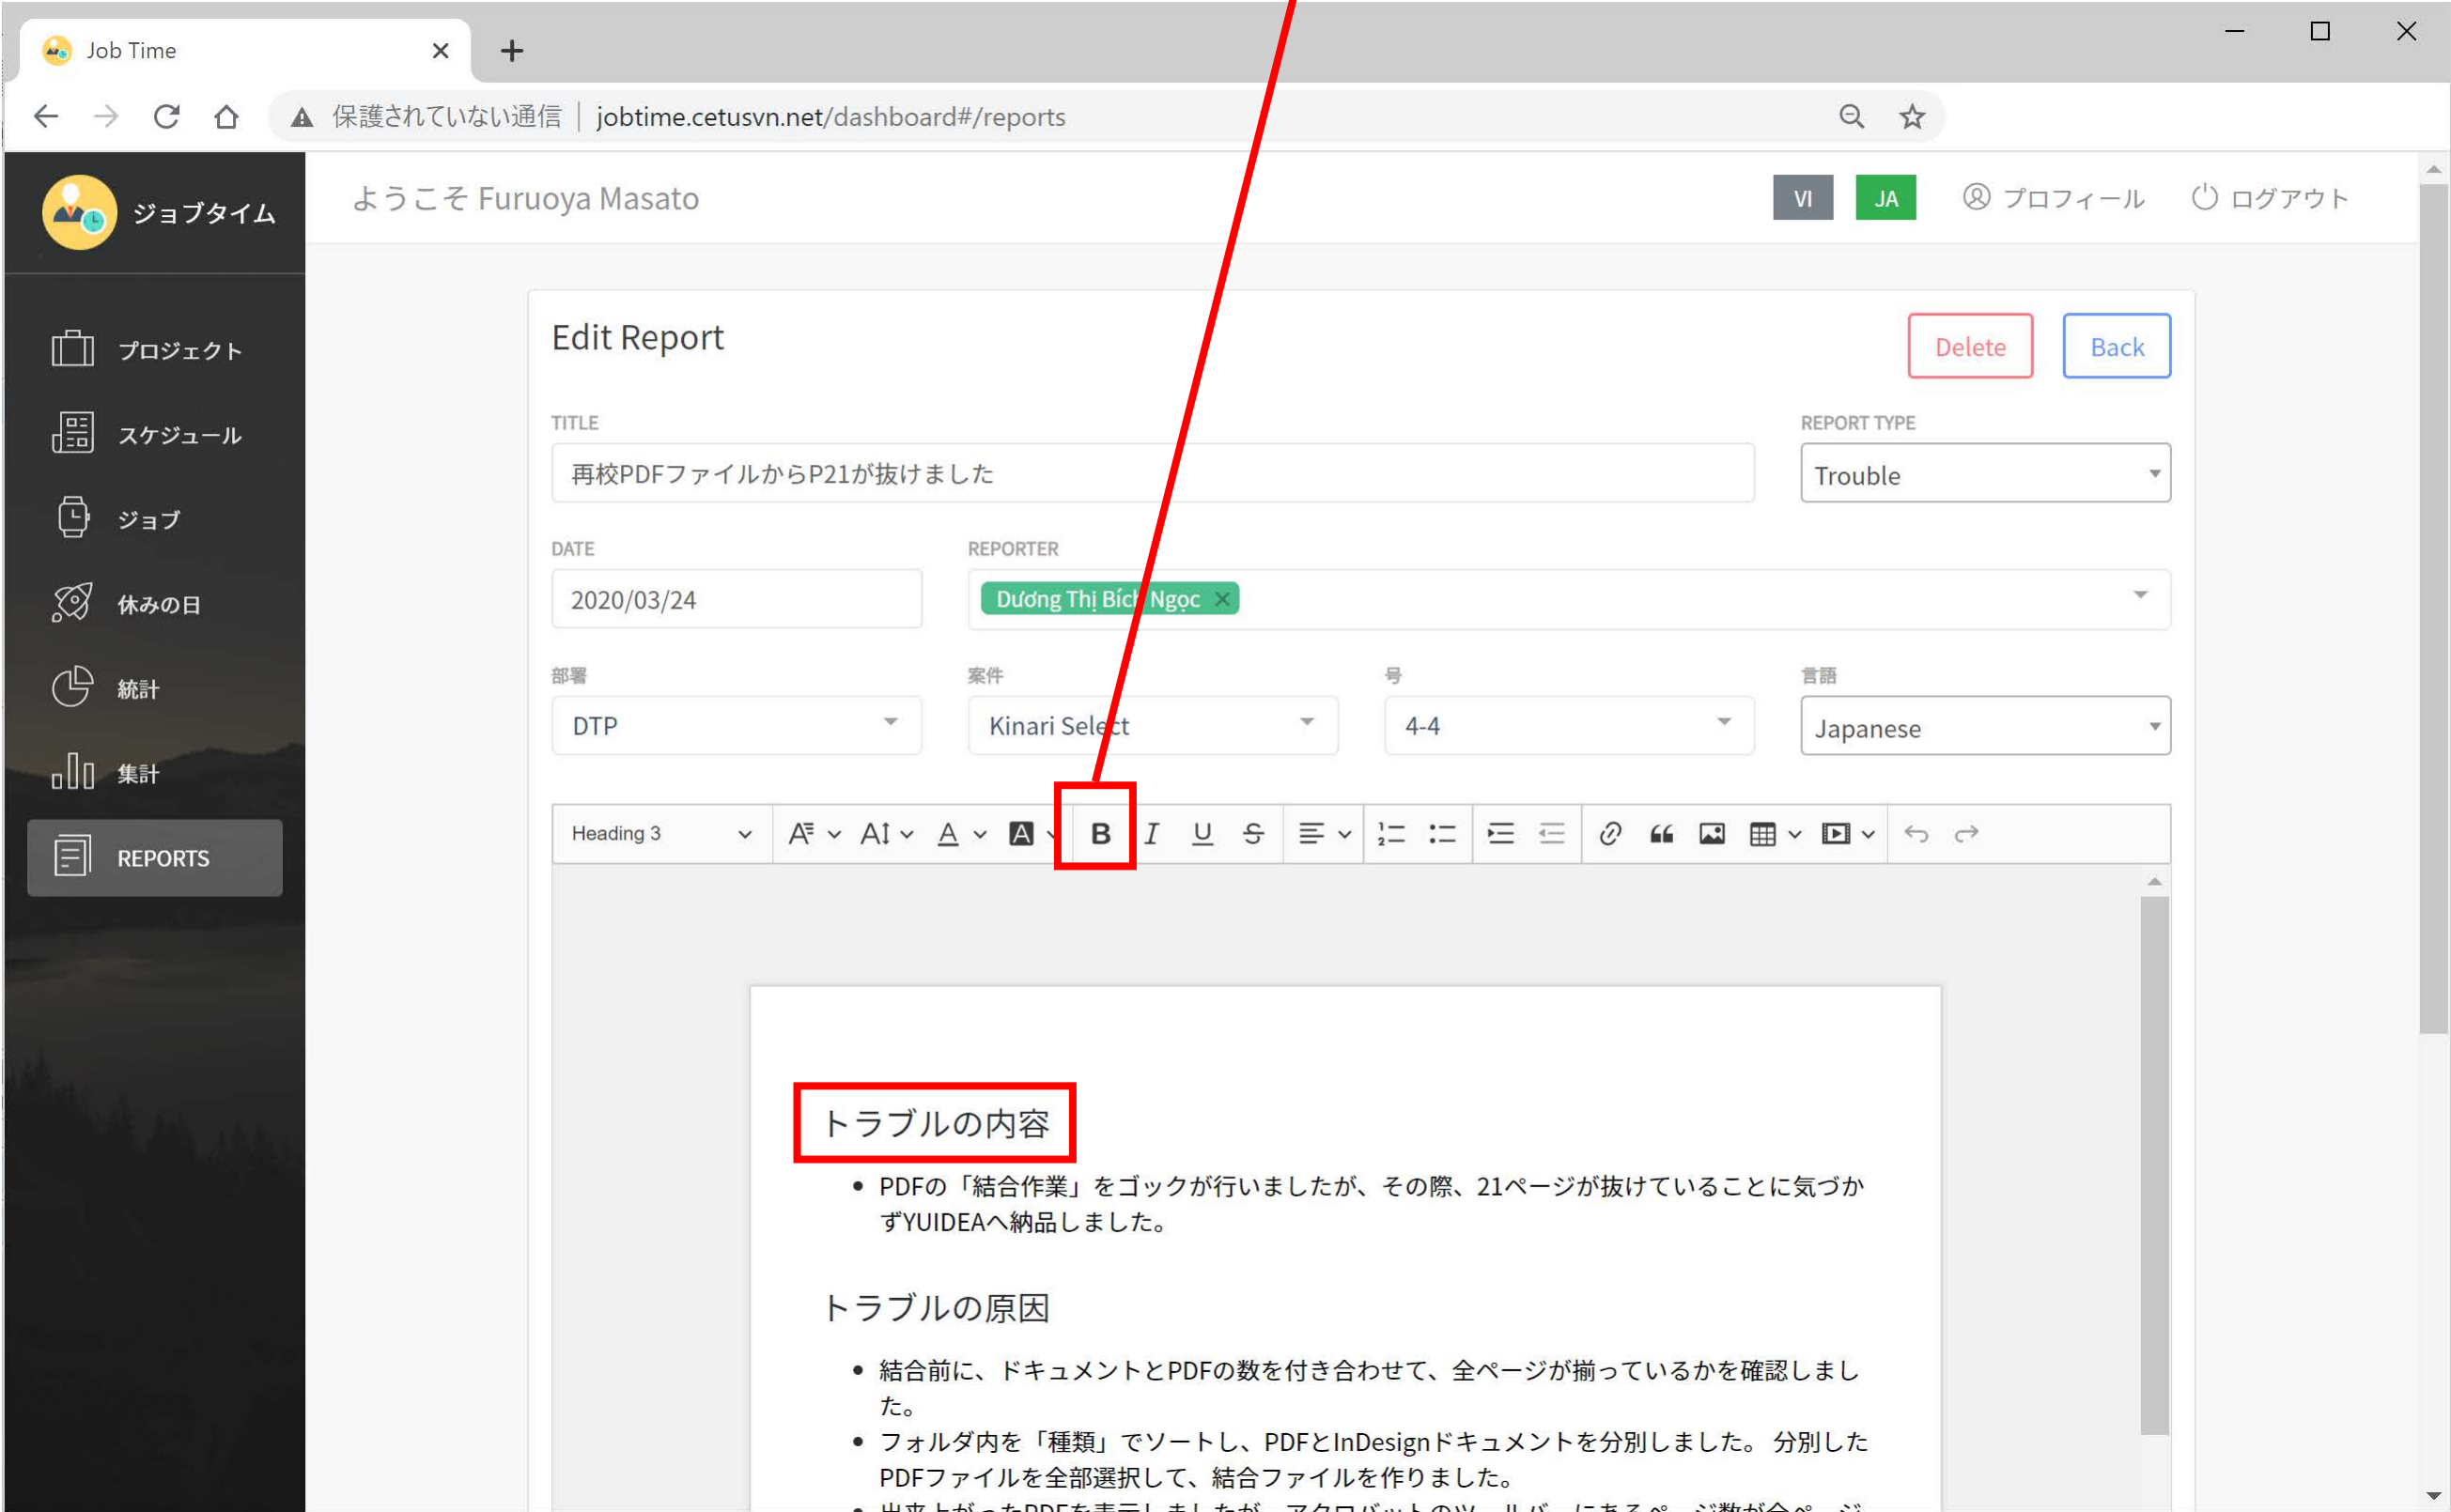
Job Time

保護されていない通信 | jobtime.cetusvn.net/dashboard#/reports

ジョブタイム

ようこそ Furuoya Masato

VI JA プロフィール ログアウト

プロジェクト
スケジュール
ジョブ
休みの日
統計
集計
REPORTS

Edit Report

Delete Back

TITLE
再校PDFファイルからP21が抜けました

REPORT TYPE
Trouble

DATE
2020/03/24

REPORTER
Dương Thị Bích Ngọc

部署
DTP

案件
Kinari Select

号
4-4

言語
Japanese

Heading 3

B I U S

トラブルの内容

• PDFの「結合作業」をゴックが行いましたが、その際、21ページが抜けていることに気づかずYUIDEAへ納品しました。

トラブルの原因

• 結合前に、ドキュメントとPDFの数を付き合わせて、全ページが揃っているかを確認しました。
• フォルダ内を「種類」でソートし、PDFとInDesignドキュメントを分別しました。 分別したPDFファイルを全部選択して、結合ファイルを作りました。
• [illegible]